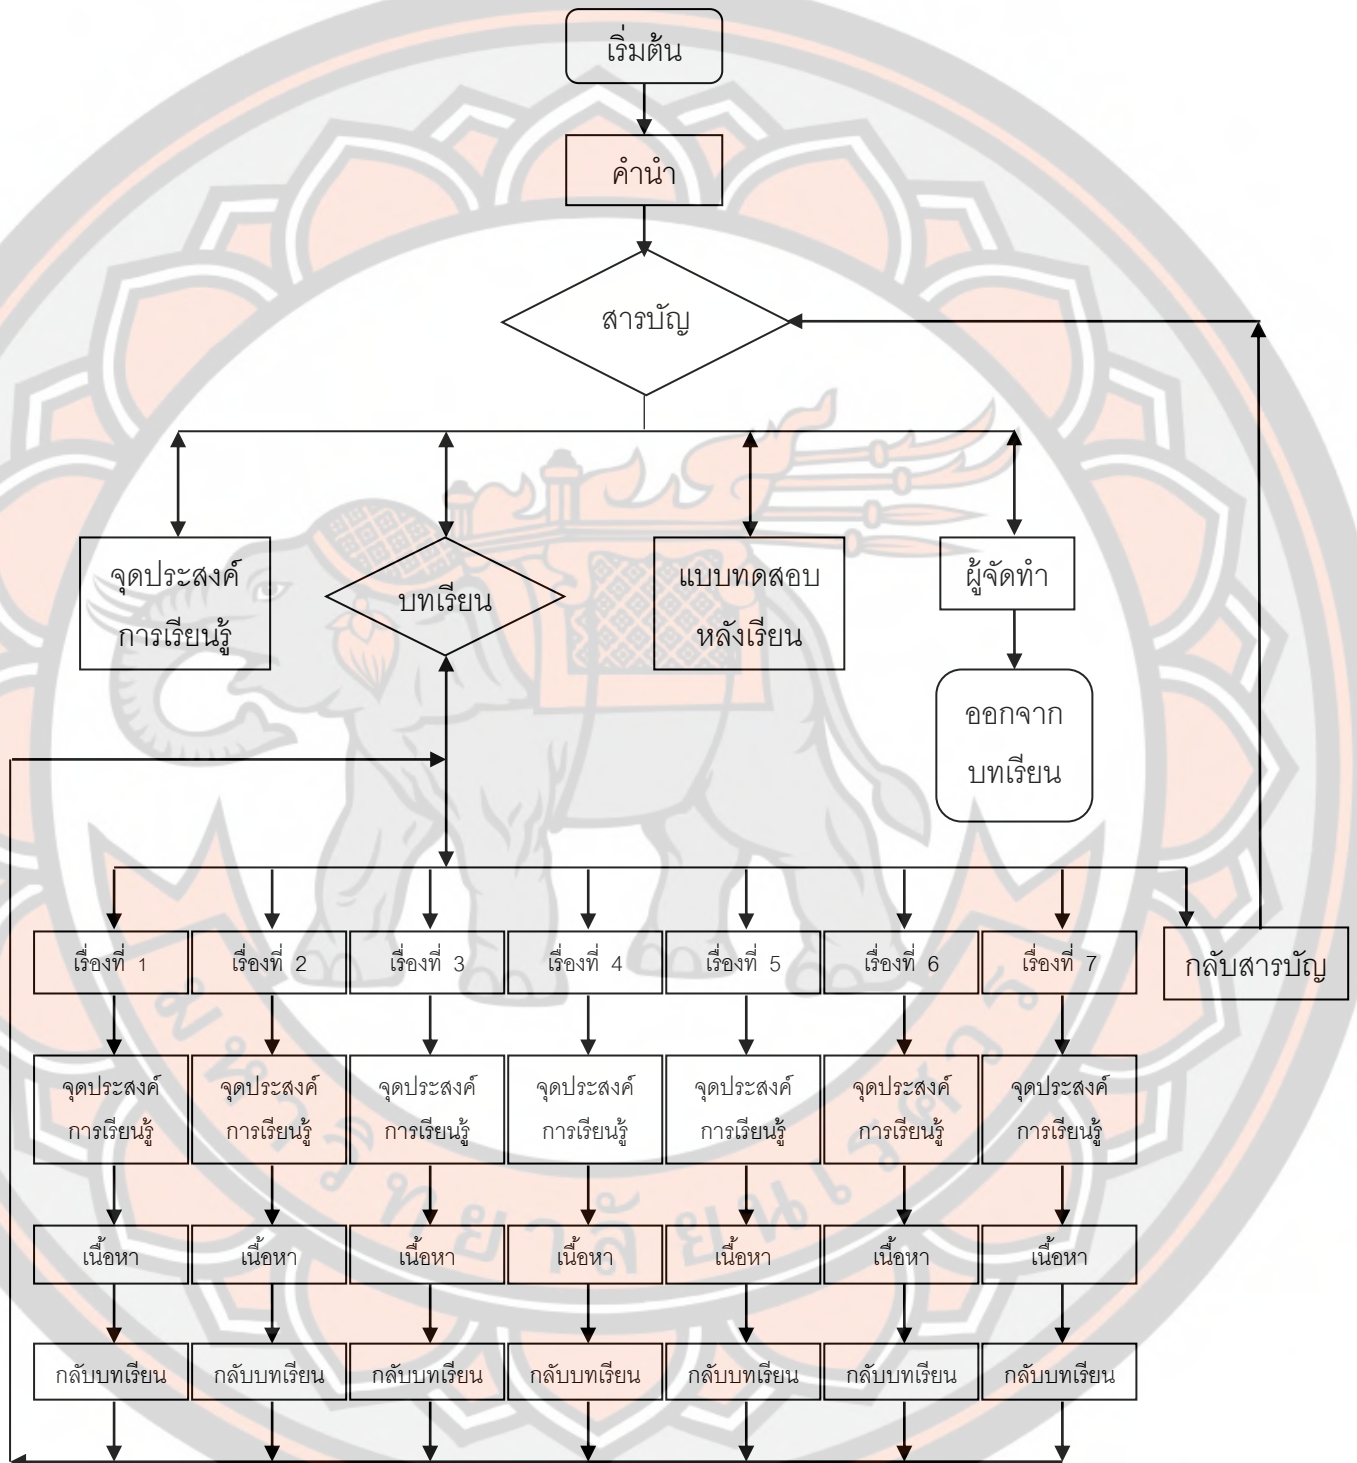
เริ่มต้น

คำนำ

สารบัญ

จุดประสงค์การเรียนรู้

บทเรียน

แบบทดสอบหลังเรียน

ผู้จัดทำ

ออกจากบทเรียน

เรื่องที่ 1
จุดประสงค์การเรียนรู้
เนื้อหา
กลับบทเรียน

เรื่องที่ 2
จุดประสงค์การเรียนรู้
เนื้อหา
กลับบทเรียน

เรื่องที่ 3
จุดประสงค์การเรียนรู้
เนื้อหา
กลับบทเรียน

เรื่องที่ 4
จุดประสงค์การเรียนรู้
เนื้อหา
กลับบทเรียน

เรื่องที่ 5
จุดประสงค์การเรียนรู้
เนื้อหา
กลับบทเรียน

เรื่องที่ 6
จุดประสงค์การเรียนรู้
เนื้อหา
กลับบทเรียน

เรื่องที่ 7
จุดประสงค์การเรียนรู้
เนื้อหา
กลับบทเรียน

กลับสารบัญ